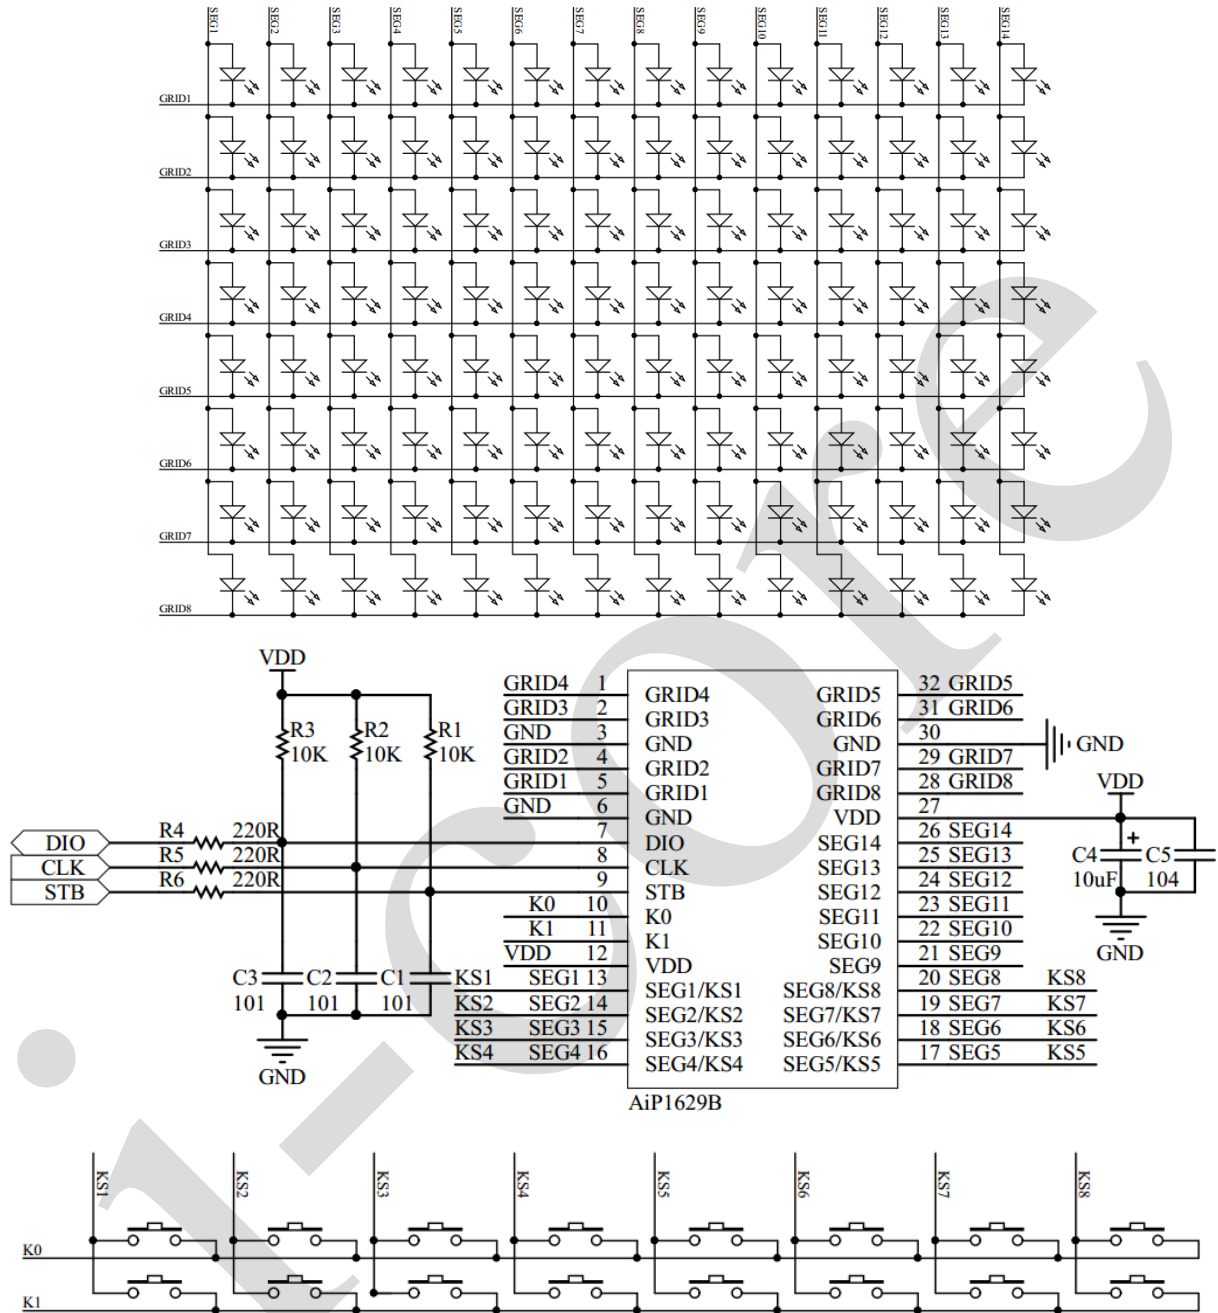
SEG1 SEG2 SEG3 SEG4 SEG5 SEG6 SEG7 SEG8 SEG9 SEG10 SEG11 SEG12 SEG13 SEG14

GRID1
GRID2
GRID3
GRID4
GRID5
GRID6
GRID7
GRID8

VDD
R3 10K
R2 10K
R1 10K

DIO
CLK
STB
R4 220R
R5 220R
R6 220R

C3 101
C2 101
C1 101
GND

| GRID4 | 1 | GRID4 | GRID5 | 32 | GRID5 |
|---|---|---|---|---|---|
| GRID3 | 2 | GRID3 | GRID6 | 31 | GRID6 |
| GND | 3 | GND | GND | 30 | |
| GRID2 | 4 | GRID2 | GRID7 | 29 | GRID7 |
| GRID1 | 5 | GRID1 | GRID8 | 28 | GRID8 |
| GND | 6 | GND | VDD | 27 | |
| | 7 | DIO | SEG14 | 26 | SEG14 |
| | 8 | CLK | SEG13 | 25 | SEG13 |
| | 9 | STB | SEG12 | 24 | SEG12 |
| K0 | 10 | K0 | SEG11 | 23 | SEG11 |
| K1 | 11 | K1 | SEG10 | 22 | SEG10 |
| VDD | 12 | VDD | SEG9 | 21 | SEG9 |
| KS1 SEG1 | 13 | SEG1/KS1 | SEG8/KS8 | 20 | SEG8 KS8 |
| KS2 SEG2 | 14 | SEG2/KS2 | SEG7/KS7 | 19 | SEG7 KS7 |
| KS3 SEG3 | 15 | SEG3/KS3 | SEG6/KS6 | 18 | SEG6 KS6 |
| KS4 SEG4 | 16 | SEG4/KS4 | SEG5/KS5 | 17 | SEG5 KS5 |

AiP1629B

GND
VDD
C4 10uF
C5 104
GND

KS1 KS2 KS3 KS4 KS5 KS6 KS7 KS8
K0
K1